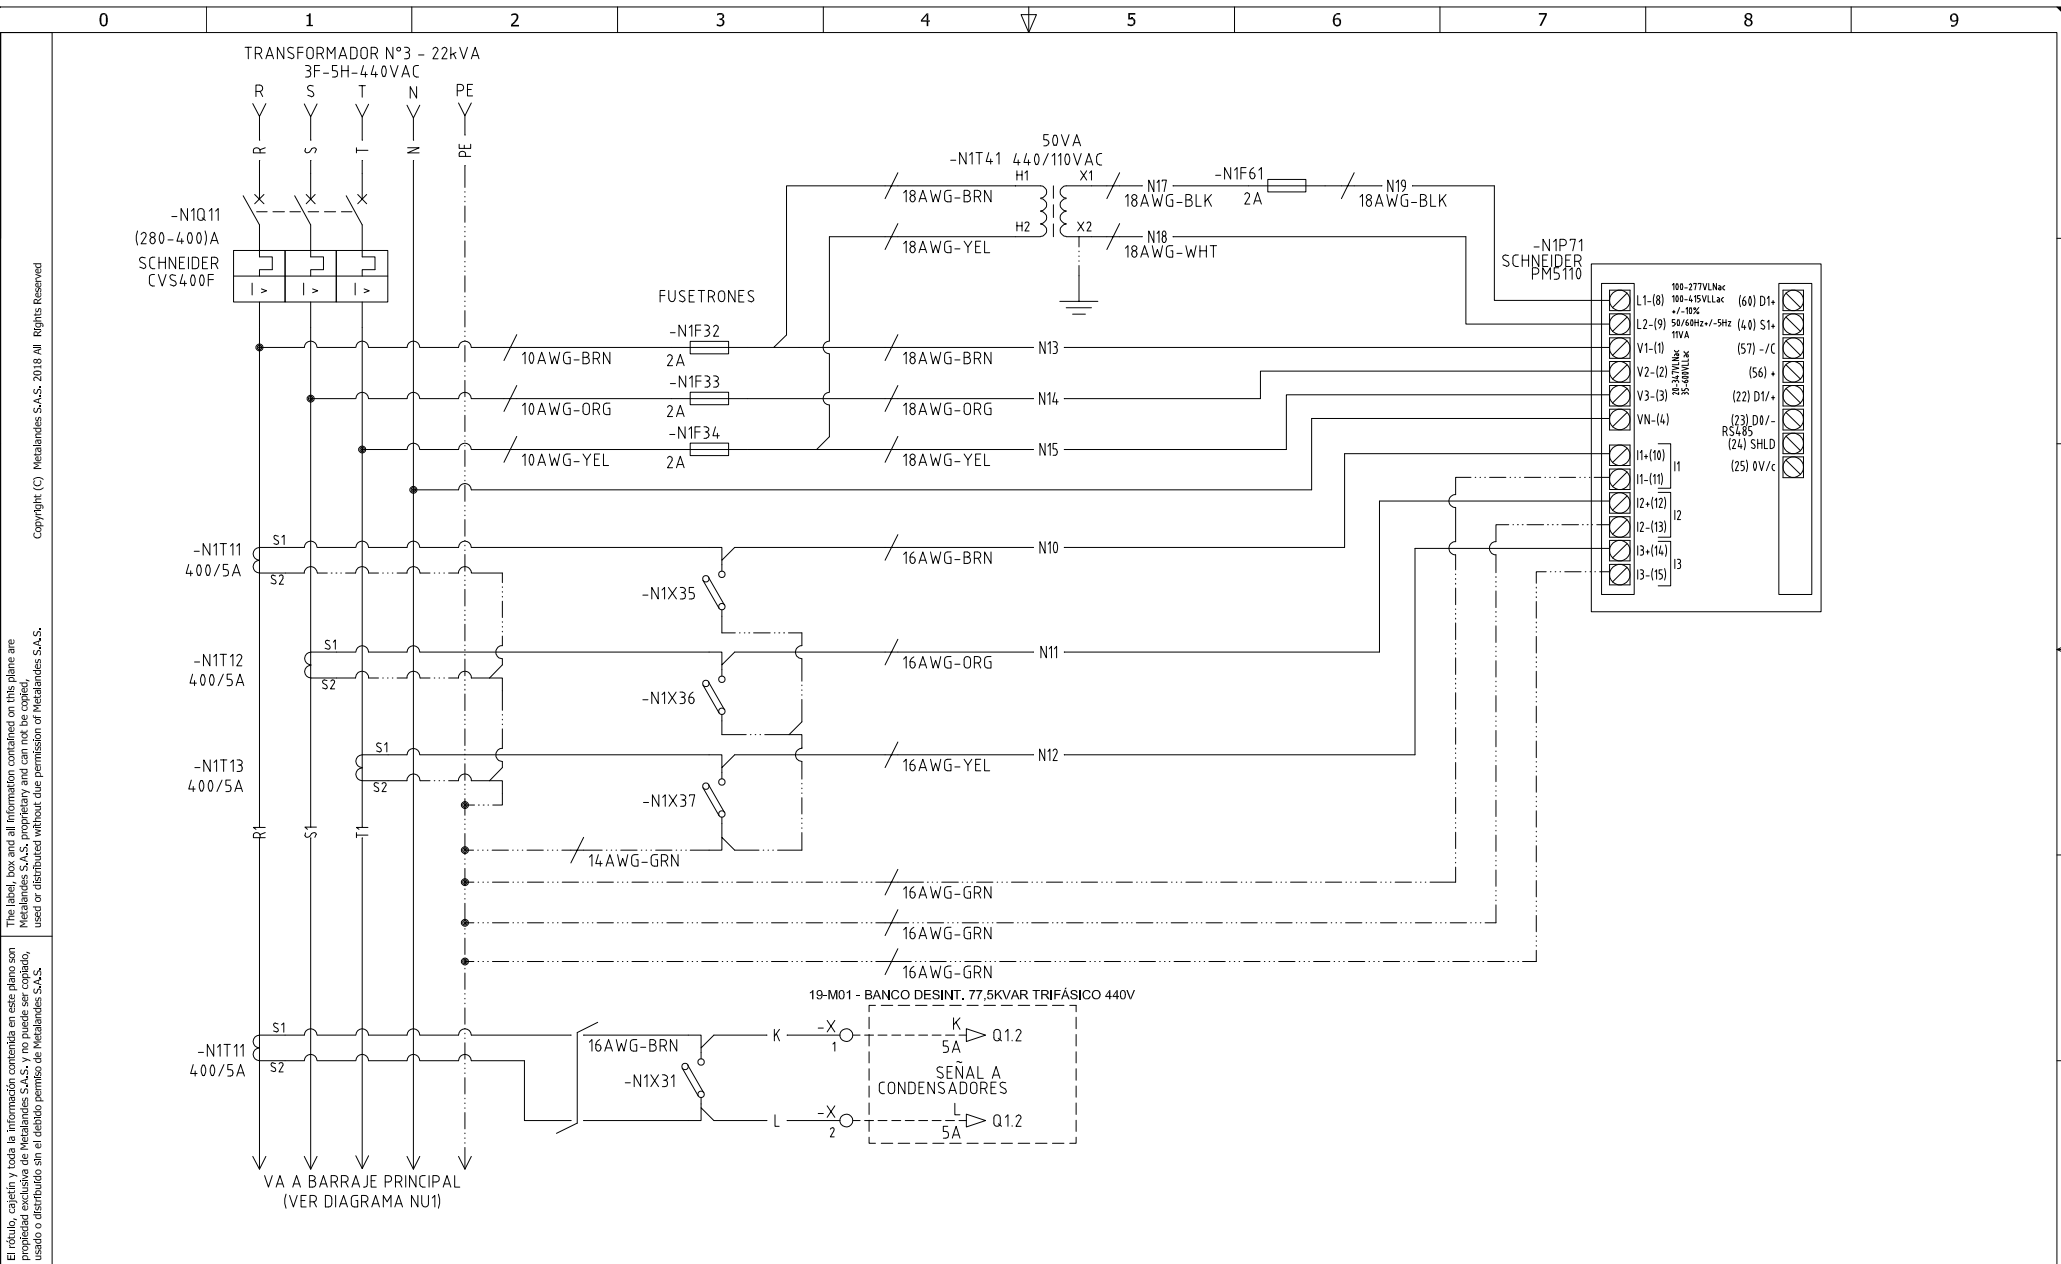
0 1 2 3 4 5 6 7 8 9

Copyright (C) Metalandes S.A.S. 2018 All Rights Reserved

The label, box and all information contained on this plane are Metalandes S.A.S. proprietary and can not be copied, used or distributed without due permission of Metalandes S.A.S.

El rótulo, cajetín y toda la información contenida en este plano son propiedad exclusiva de Metalandes S.A.S. y no puede ser copiado, usado o distribuido sin el debido permiso de Metalandes S.A.S.

TRANSFORMADOR N°3 - 22kVA
3F-5H-440VAC
R S T N PE

-N1Q11
(280-400)A
SCHNEIDER
CVS400F

50VA
-N1T41 440/110VAC
H1 X1
H2 X2
18AWG-BRN
18AWG-YEL
N17 18AWG-BLK
-N1F61 2A
N19 18AWG-BLK
N18 18AWG-WHT

-N1P71
SCHNEIDER
PM5110

FUSETRONES
-N1F32 2A
-N1F33 2A
-N1F34 2A
10AWG-BRN
10AWG-ORG
10AWG-YEL
18AWG-BRN N13
18AWG-ORG N14
18AWG-YEL N15

L1-(8) L2-(9) V1-(1) V2-(2) V3-(3) VN-(4)
100-277VLNac 100-415VLLac +/-10% 50/60Hz+/-5Hz 11VA
20-347VLNac 35-600VLLac
I1+(10) I1-(11) I1
I2+(12) I2-(13) I2
I3+(14) I3-(15) I3
(60) D1+ (40) S1+ (57) -/C (56) + (22) D1/+ (23) D0/- RS485 (24) SHLD (25) 0V/c

-N1T11 400/5A S1 S2
-N1T12 400/5A S1 S2
-N1T13 400/5A S1 S2
-N1X35
-N1X36
-N1X37
16AWG-BRN N10
16AWG-ORG N11
16AWG-YEL N12
14AWG-GRN
16AWG-GRN
16AWG-GRN
16AWG-GRN
R1 S1 T1

19-M01 - BANCO DESINT. 77,5KVAR TRIFÁSICO 440V
-N1T11 400/5A S1 S2
16AWG-BRN
-N1X31
K -X 1 K 5A Q1.2
SEÑAL A CONDENSADORES
L -X 2 L 5A Q1.2

VA A BARRAJE PRINCIPAL
(VER DIAGRAMA NU1)